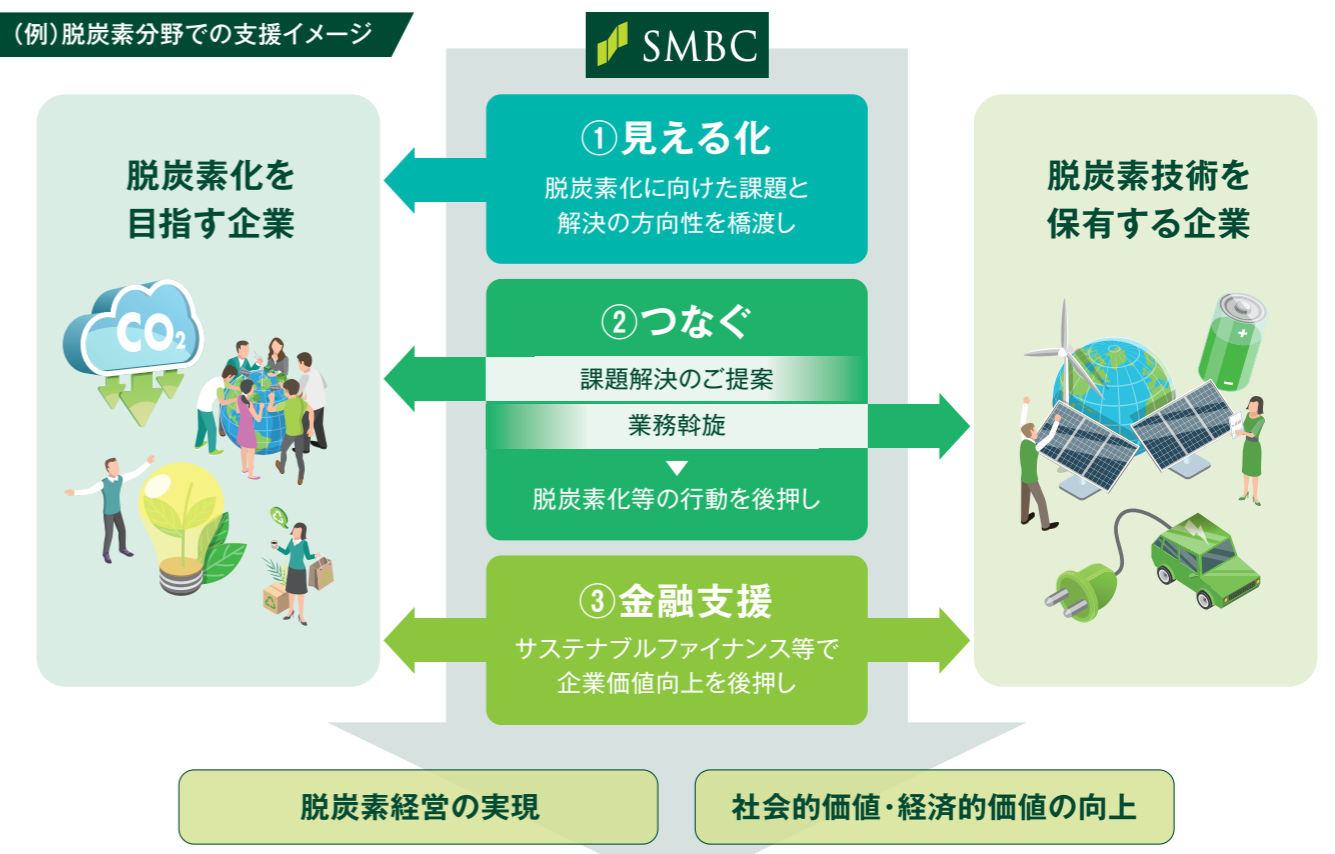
（例）脱炭素分野での支援イメージ

SMBC

脱炭素化を目指す企業

$CO_2$

①見える化
脱炭素化に向けた課題と解決の方向性を橋渡し

②つなぐ
課題解決のご提案
業務斡旋
脱炭素化等の行動を後押し

③金融支援
サステナブルファイナンス等で企業価値向上を後押し

脱炭素技術を保有する企業

脱炭素経営の実現

社会的価値・経済的価値の向上